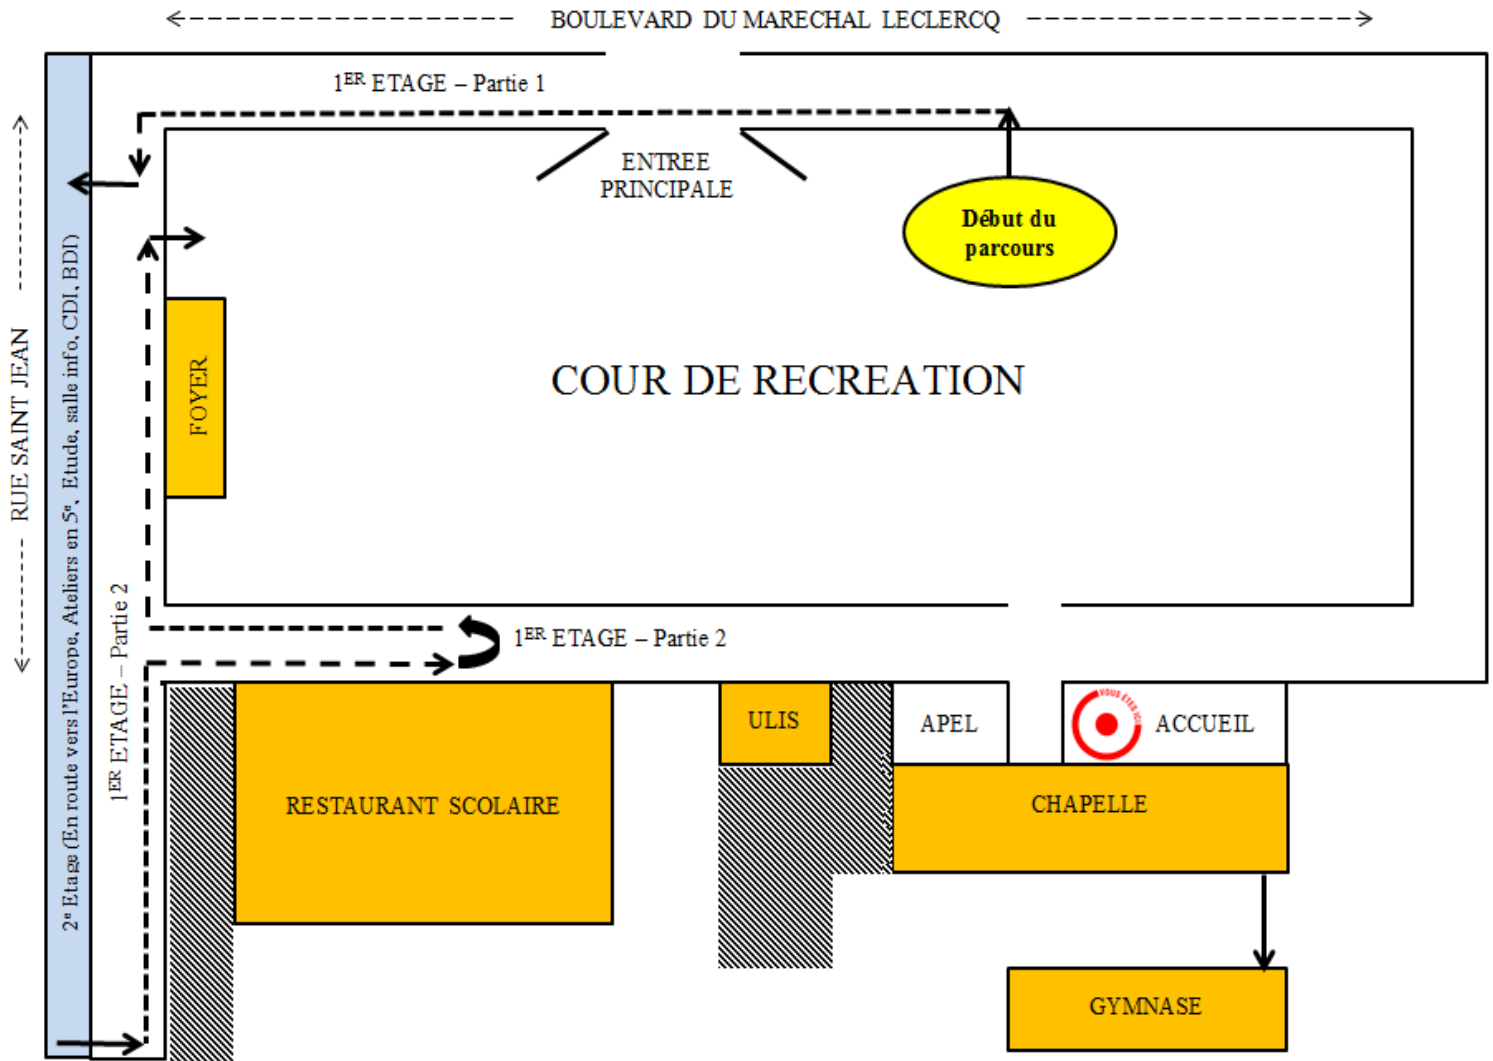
BOULEVARD DU MARECHAL LECLERCQ

1$^{ER}$ ETAGE – Partie 1

ENTREE PRINCIPALE

Début du parcours

RUE SAINT JEAN

2$^{e}$ Etage (En route vers l'Europe, Ateliers en 5$^{e}$, Etude, salle info, CDI, BDI)

FOYER

COUR DE RECREATION

1$^{ER}$ ETAGE – Partie 2

1$^{ER}$ ETAGE – Partie 2

RESTAURANT SCOLAIRE

ULIS

APEL

VOUS ÊTES ICI

ACCUEIL

CHAPELLE

GYMNASE